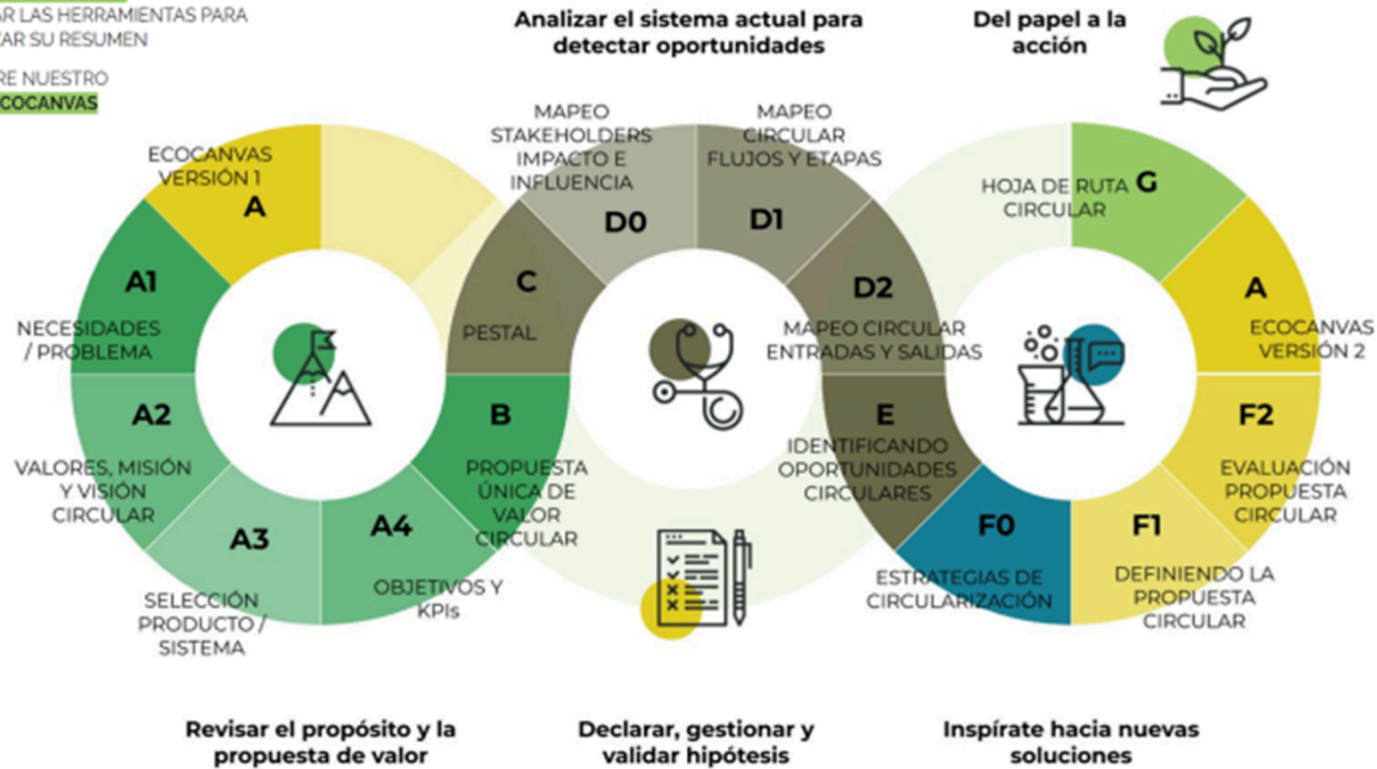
AR LAS HERRAMIENTAS PARA
AR SU RESUMEN

RE NUESTRO
ECOCANVAS

Analizar el sistema actual para detectar oportunidades

Del papel a la acción

ECOCANVAS VERSIÓN 1
A

A1
NECESIDADES / PROBLEMA

A2
VALORES, MISIÓN Y VISIÓN CIRCULAR

A3
SELECCIÓN PRODUCTO / SISTEMA

A4
OBJETIVOS Y KPIs

B
PROPUESTA ÚNICA DE VALOR CIRCULAR

C
PESTAL

MAPEO STAKEHOLDERS IMPACTO E INFLUENCIA
D0

MAPEO CIRCULAR FLUJOS Y ETAPAS
D1

D2
MAPEO CIRCULAR ENTRADAS Y SALIDAS

E
IDENTIFICANDO OPORTUNIDADES CIRCULARES

F0
ESTRATEGIAS DE CIRCULARIZACIÓN

F1
DEFINIENDO LA PROPUESTA CIRCULAR

F2
EVALUACIÓN PROPUESTA CIRCULAR

A
ECOCANVAS VERSIÓN 2

HOJA DE RUTA CIRCULAR
G

Revisar el propósito y la propuesta de valor

Declarar, gestionar y validar hipótesis

Inspírate hacia nuevas soluciones